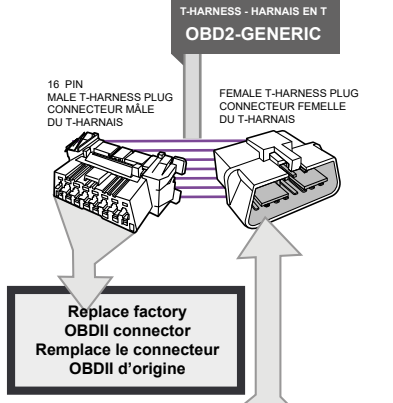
T-HARNESS - HARNAIS EN T
OBD2-GENERIC

16 PIN
MALE T-HARNESS PLUG
CONNECTEUR MÂLE
DU T-HARNAIS

FEMALE T-HARNESS PLUG
CONNECTEUR FEMELLE
DU T-HARNAIS

Replace factory
OBDII connector
Remplace le connecteur
OBDII d'origine